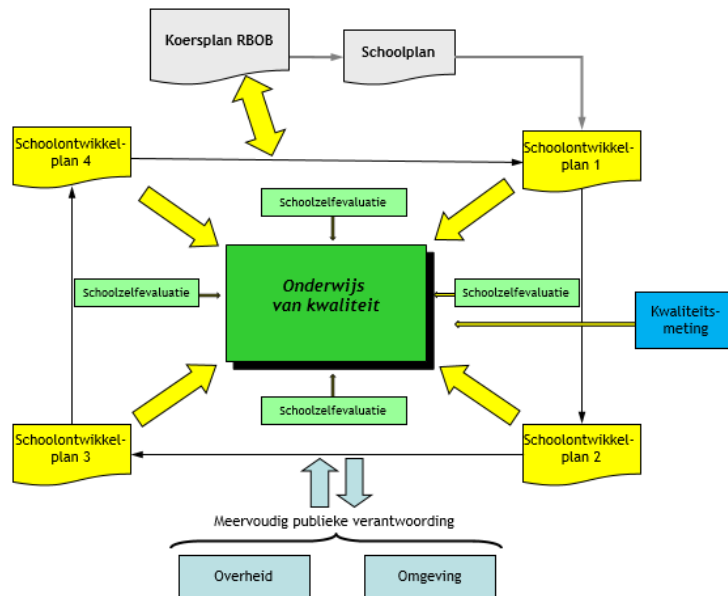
Koersplan RBOB

Schoolplan

Schoolontwikkelplan 4

Schoolontwikkelplan 1

Schoolzelfevaluatie

Schoolzelfevaluatie

Onderwijs van kwaliteit

Schoolzelfevaluatie

Kwaliteitsmeting

Schoolzelfevaluatie

Schoolontwikkelplan 3

Schoolontwikkelplan 2

Meervoudig publieke verantwoording

Overheid

Omgeving